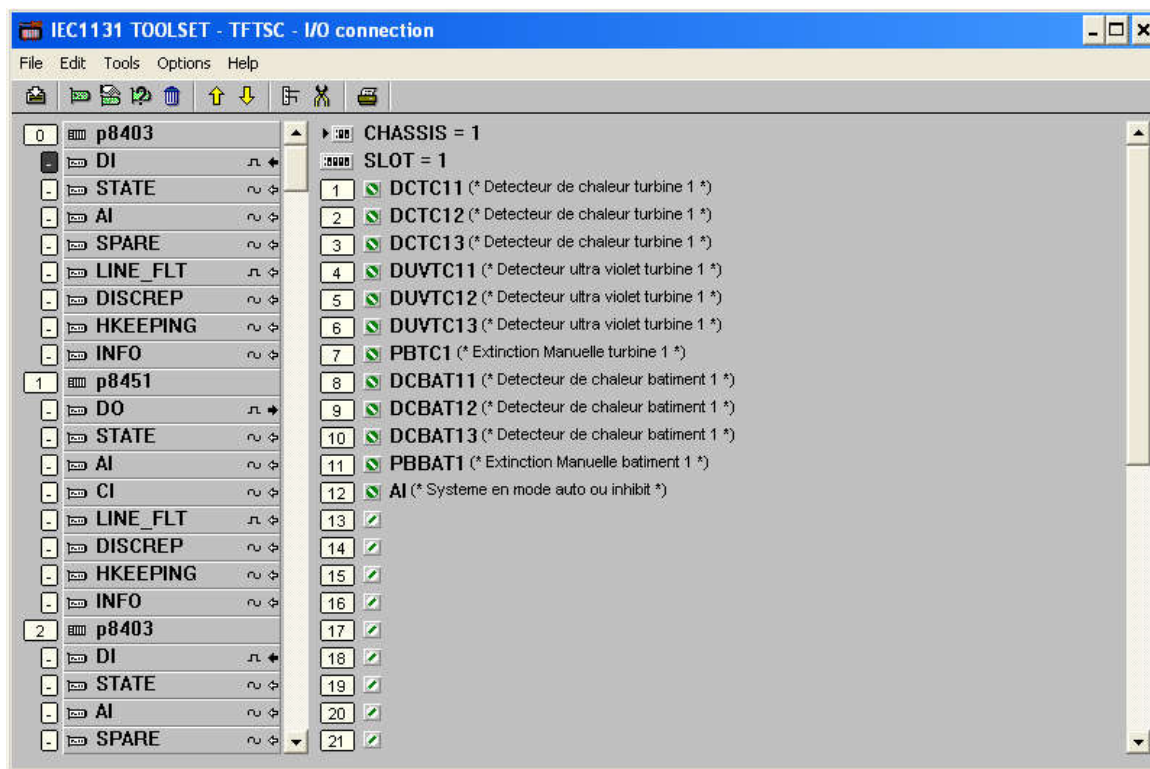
IEC1131 TOOLSET - TFTSC - I/O connection

File Edit Tools Options Help

0 p8403
- DI
- STATE
- AI
- SPARE
- LINE_FLT
- DISCREP
- HKEEPING
- INFO
1 p8451
- DO
- STATE
- AI
- CI
- LINE_FLT
- DISCREP
- HKEEPING
- INFO
2 p8403
- DI
- STATE
- AI
- SPARE

CHASSIS = 1
SLOT = 1
1 DCTC11 (* Detecteur de chaleur turbine 1 *)
2 DCTC12 (* Detecteur de chaleur turbine 1 *)
3 DCTC13 (* Detecteur de chaleur turbine 1 *)
4 DUVTC11 (* Detecteur ultra violet turbine 1 *)
5 DUVTC12 (* Detecteur ultra violet turbine 1 *)
6 DUVTC13 (* Detecteur ultra violet turbine 1 *)
7 PBTC1 (* Extinction Manuelle turbine 1 *)
8 DCBAT11 (* Detecteur de chaleur batiment 1 *)
9 DCBAT12 (* Detecteur de chaleur batiment 1 *)
10 DCBAT13 (* Detecteur de chaleur batiment 1 *)
11 PBBAT1 (* Extinction Manuelle batiment 1 *)
12 AI (* Systeme en mode auto ou inhibit *)
13
14
15
16
17
18
19
20
21